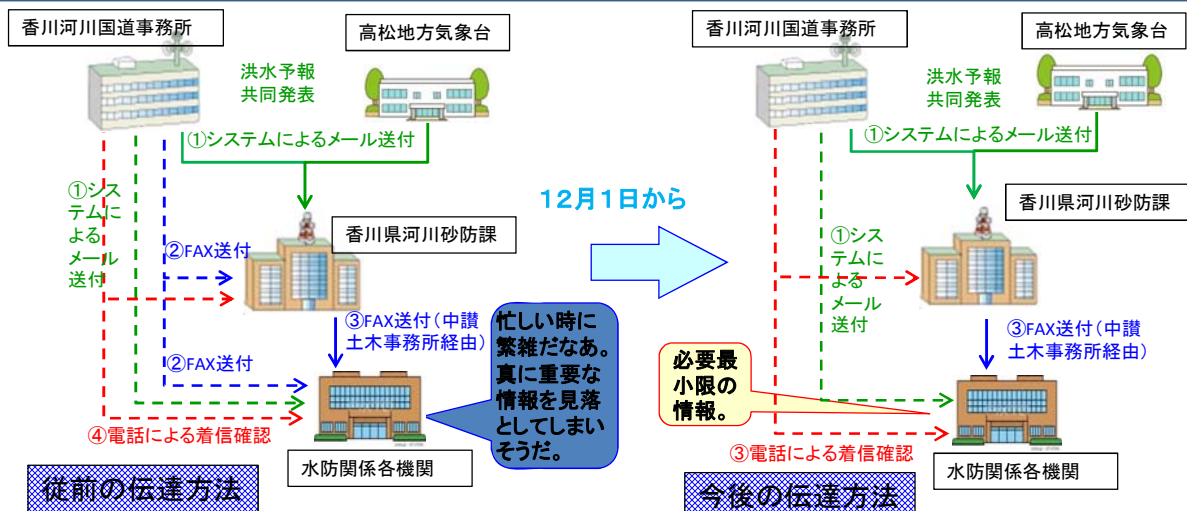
香川河川国道事務所

高松地方気象台

洪水予報共同発表

①システムによるメール送付

①システムによるメール送付

②FAX送付

香川県河川砂防課

③FAX送付（中讃土木事務所経由）

②FAX送付

忙しい時に繁雑だなあ。真に重要な情報を見落としてしまいそうだ。

④電話による着信確認

水防関係各機関

従前の伝達方法

12月1日から

香川河川国道事務所

高松地方気象台

洪水予報共同発表

①システムによるメール送付

香川県河川砂防課

①システムによるメール送付

③FAX送付（中讃土木事務所経由）

必要最小限の情報。

③電話による着信確認

水防関係各機関

今後の伝達方法